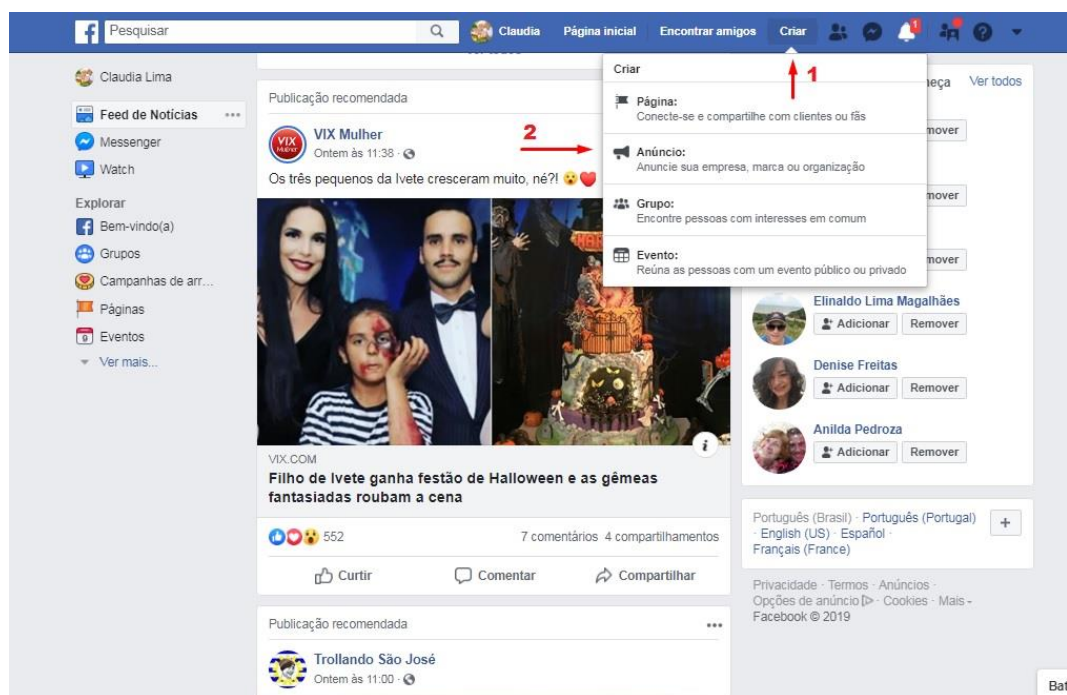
Pesquisar
Claudia Página inicial Encontrar amigos Criar

Claudia Lima
Feed de Notícias ...
Messenger
Watch
Explorar
Bem-vindo(a)
Grupos
Campanhas de arr...
Páginas
Eventos
Ver mais...

Publicação recomendada
VIX Mulher
Ontem às 11:38 ·
Os três pequenos da Ivete cresceram muito, né?! 😮❤️

VIX.COM
Filho de Ivete ganha festão de Halloween e as gêmeas fantasiadas roubam a cena

552 7 comentários 4 compartilhamentos
Curtir Comentar Compartilhar

Publicação recomendada ...
Trollando São José
Ontem às 11:00 ·

Criar
Página:
Conecte-se e compartilhe com clientes ou fãs
Anúncio:
Anuncie sua empresa, marca ou organização
Grupo:
Encontre pessoas com interesses em comum
Evento:
Reúna as pessoas com um evento público ou privado

1
2

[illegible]eça Ver todos
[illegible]mover
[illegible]mover
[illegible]mover
Elinaldo Lima Magalhães
Adicionar Remover
Denise Freitas
Adicionar Remover
Anilda Pedroza
Adicionar Remover

Português (Brasil) · Português (Portugal) · English (US) · Español · Français (France)
+

Privacidade · Termos · Anúncios · Opções de anúncio · Cookies · Mais · Facebook © 2019

Bat